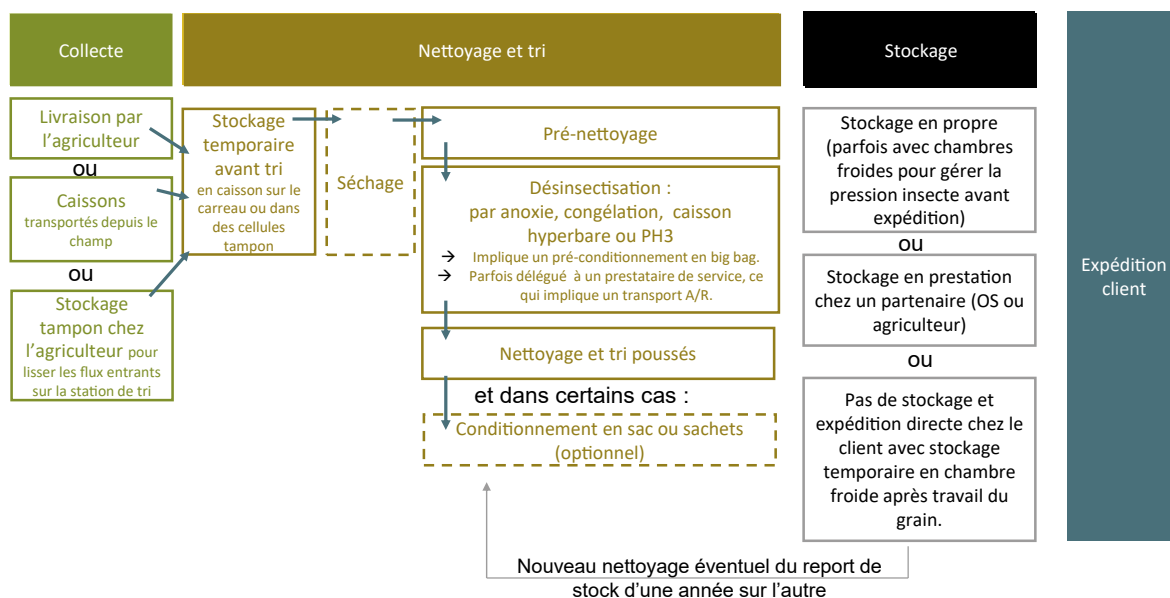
Collecte

Nettoyage et tri

Stockage

Expédition client

Livraison par l'agriculteur

ou

Caissons transportés depuis le champ

ou

Stockage tampon chez l'agriculteur pour lisser les flux entrants sur la station de tri

Stockage temporaire avant tri en caisson sur le carreau ou dans des cellules tampon

Séchage

Pré-nettoyage

Désinsectisation : par anoxie, congélation, caisson hyperbare ou PH3

→ Implique un pré-conditionnement en big bag.
→ Parfois délégué à un prestataire de service, ce qui implique un transport A/R.

Nettoyage et tri poussés

et dans certains cas :

Conditionnement en sac ou sachets (optionnel)

Nouveau nettoyage éventuel du report de stock d'une année sur l'autre

Stockage en propre (parfois avec chambres froides pour gérer la pression insecte avant expédition)

ou

Stockage en prestation chez un partenaire (OS ou agriculteur)

ou

Pas de stockage et expédition directe chez le client avec stockage temporaire en chambre froide après travail du grain.